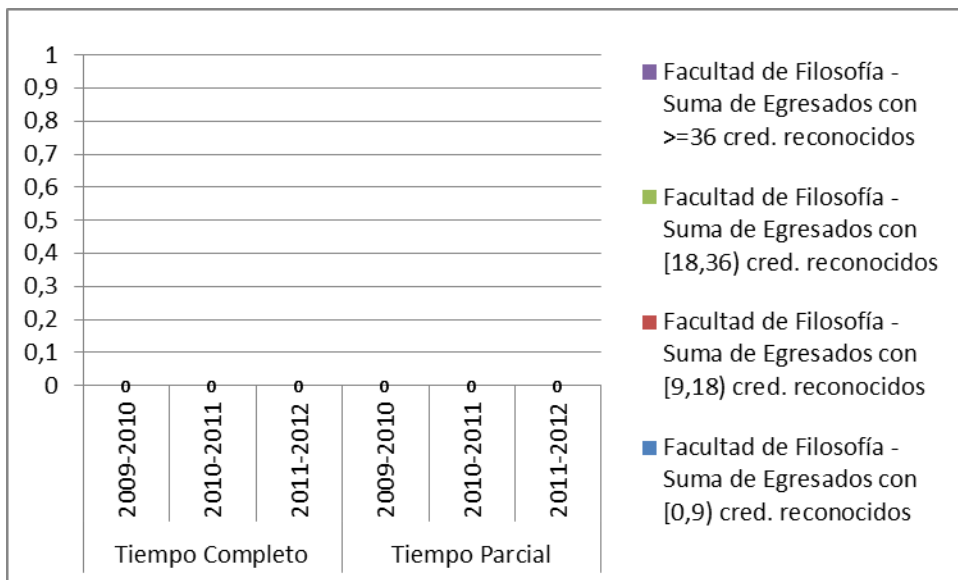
1
0,9
0,8
0,7
0,6
0,5
0,4
0,3
0,2
0,1
0

0 0 0 0 0 0

2009-2010
2010-2011
2011-2012
2009-2010
2010-2011
2011-2012

Tiempo Completo
Tiempo Parcial

Facultad de Filosofía - Suma de Egresados con >=36 cred. reconocidos

Facultad de Filosofía - Suma de Egresados con [18,36) cred. reconocidos

Facultad de Filosofía - Suma de Egresados con [9,18) cred. reconocidos

Facultad de Filosofía - Suma de Egresados con [0,9) cred. reconocidos